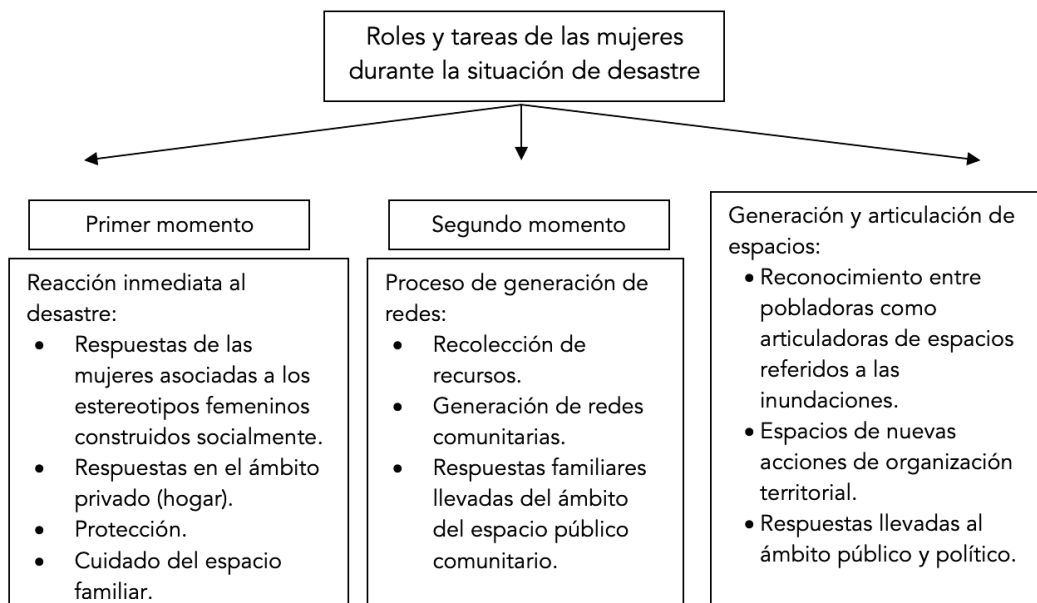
Roles y tareas de las mujeres durante la situación de desastre

Primer momento

Reacción inmediata al desastre:
- Respuestas de las mujeres asociadas a los estereotipos femeninos construidos socialmente.
- Respuestas en el ámbito privado (hogar).
- Protección.
- Cuidado del espacio familiar.

Segundo momento

Proceso de generación de redes:
- Recolección de recursos.
- Generación de redes comunitarias.
- Respuestas familiares llevadas del ámbito del espacio público comunitario.

Generación y articulación de espacios:
- Reconocimiento entre pobladoras como articuladoras de espacios referidos a las inundaciones.
- Espacios de nuevas acciones de organización territorial.
- Respuestas llevadas al ámbito público y político.